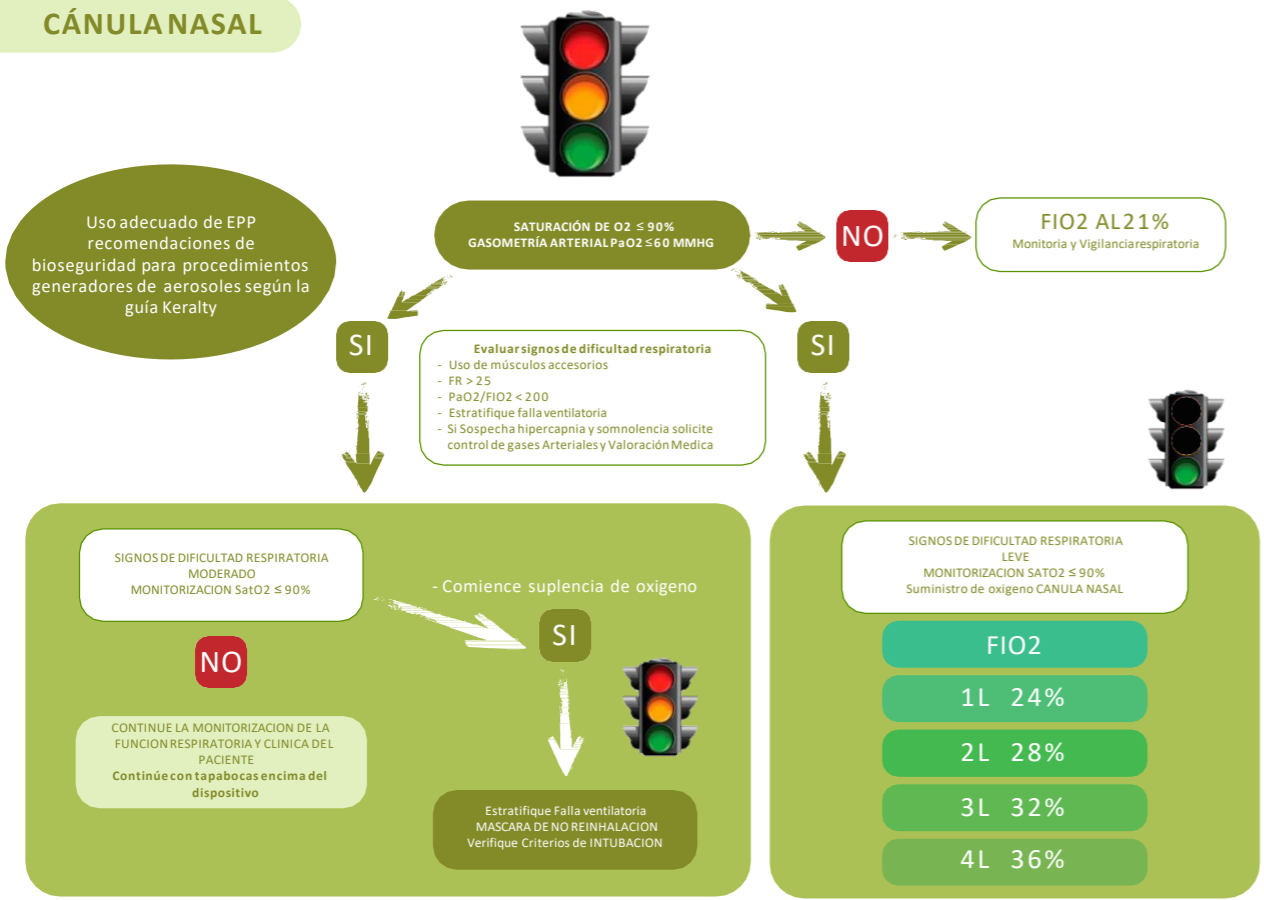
CÁNULA NASAL

Uso adecuado de EPP recomendaciones de bioseguridad para procedimientos generadores de aerosoles según la guía Keralty

SATURACIÓN DE O2 ≤ 90%
GASOMETRÍA ARTERIAL PaO2 ≤60 MMHG

NO

FIO2 AL 21%
Monitoria y Vigilancia respiratoria

SI

Evaluar signos de dificultad respiratoria
- Uso de músculos accesorios
- FR > 25
- PaO2/FIO2 < 200
- Estratifique falla ventilatoria
- Si Sospecha hipercapnia y somnolencia solicite control de gases Arteriales y Valoración Medica

SI

SIGNOS DE DIFICULTAD RESPIRATORIA
MODERADO
MONITORIZACION SatO2 ≤ 90%

- Comience suplencia de oxigeno

SI

NO

CONTINUE LA MONITORIZACION DE LA FUNCION RESPIRATORIA Y CLINICA DEL PACIENTE
Continúe con tapabocas encima del dispositivo

Estratifique Falla ventilatoria
MASCARA DE NO REINHALACION
Verifique Criterios de INTUBACION

SIGNOS DE DIFICULTAD RESPIRATORIA
LEVE
MONITORIZACION SATO2 ≤ 90%
Suministro de oxigeno CANULA NASAL

FIO2
1L 24%
2L 28%
3L 32%
4L 36%